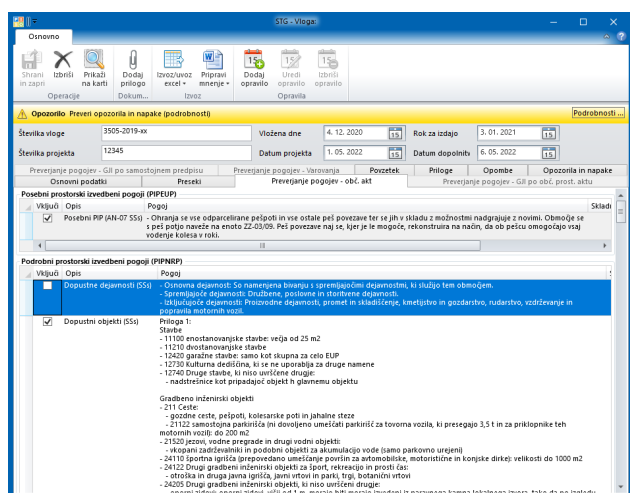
STG - Vloga

Osnovno

Shrani in zapri | Izbriši | Prikaži na karti | Dodaj prilogo | Izvoz/uvoz excel | Pripravi mnenje | Dodaj opravilo | Uredi opravilo | Izbriši opravilo

in zapri | Operacije | Dokum... | Izvoz | Opravila

Opozorilo Preveri opozorila in napake (podrobnosti) | Podrobnosti ...

Številka vloge | 3505-2019-xx | Vložena dne | 4. 12. 2020 | Rok za izdajo | 3. 01. 2021

Številka projekta | 12345 | Datum projekta | 1. 05. 2022 | Datum dopolnitv | 6. 05. 2022

Preverjanje pogojev - GII po samostojnem predpisu | Preverjanje pogojev - Varovanja | Povzetek | Priloge | Opombe | Opozorila in napake

Osnovni podatki | Preseki | Preverjanje pogojev - obč. akt | Preverjanje pogojev - GII po obč. prost. aktu

Posebni prostorski izvedbeni pogoji (PIPEUP)

| Vključi | Opis | Pogoji | Skladi |
|---|---|---|---|
| ✓ | Posebni PIP (AN-07 SSs) | - Ohranja se vse odparcelirane pešpoti in vse ostale peš povezave ter se jih v skladu z možnostmi nadgrajuje z novimi. Območje se s peš potjo naveže na enoto ZZ-03/09. Peš povezave naj se, kjer je le mogoče, rekonstruira na način, da ob pešcu omogočajo vsaj vodenje kolesa v roki. | |

Podrobni prostorski izvedbeni pogoji (PIPNRP)

| Vključi | Opis | Pogoji |
|---|---|---|
| | Dopustne dejavnosti (SSs) | - Osnovna dejavnost: So namenjena bivanju s spremljajočimi dejavnostmi, ki služijo tem območem. - Spremljajoče dejavnosti: Družbene, poslovne in storitvene dejavnosti. - Izključujoče dejavnosti: Proizvodne dejavnosti, promet in skladiščenje, kmetijstvo in gozdarstvo, rudarstvo, vzdrževanje in popravila motornih vozil. |
| ✓ | Dopustni objekti (SSs) | Priloga 1: Stavbe - 11100 enostanovanjske stavbe: večja od 25 m2 - 11210 dvostanovanjske stavbe - 12420 garažne stavbe: samo kot skupna za celo EUP - 12730 Kulturna dediščina, ki se ne uporablja za druge namene - 12740 Druge stavbe, ki niso uvrščene drugje: - nadstreške kot pripadajoč objekt h glavnemu objektu Gradbeno inženirski objekti - 211 Ceste: - gozdne ceste, pešpoti, kolesarske poti in jahalne steze - 21122 samostojna parkirišča (ni dovoljeno umeščati parkirišč za tovorna vozila, ki presegajo 3,5 t in za priklopnike teh motornih vozil): do 200 m2 - 21520 jezovi, vodne pregrade in drugi vodni objekti: - vkopani zadrževalniki in podobni objekti za akumulacijo vode (samo parkovno urejeni) - 24110 Športna igrišča (prepovedano umeščanje površin za avtomobilske, motoristične in konjske dirke): velikosti do 1000 m2 - 24122 Drugi gradbeni inženirski objekti za šport, rekreacijo in prosti čas: - otroška in druga javna igrišča, javni vrtovi in parki, trgi, botanični vrtovi - 24205 Drugi gradbeni inženirski objekti, ki niso uvrščeni drugje: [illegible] |